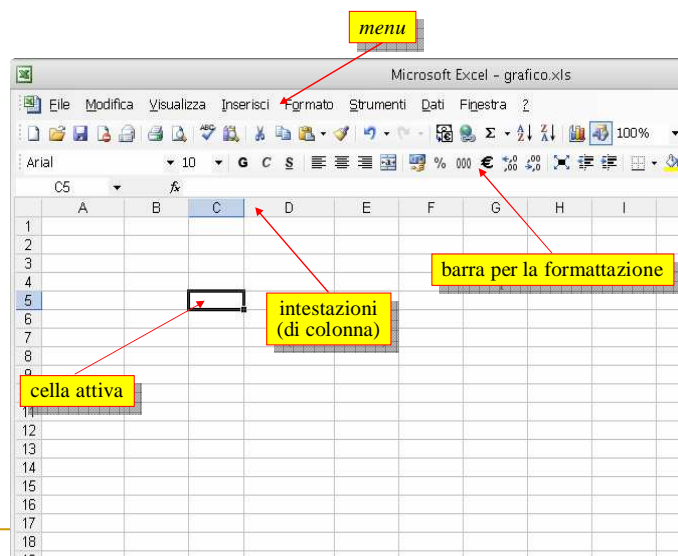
menu

Microsoft Excel – grafico.xls

File Modifica Visualizza Inserisci Formato Strumenti Dati Finestra ?

100%

Arial 10 G C S % 000 €

C5 fx

| | A | B | C | D | E | F | G | H | I |
|---|---|---|---|---|---|---|---|---|---|
| 1 | | | | | | | | | |
| 2 | | | | | | | | | |
| 3 | | | | | | | | | |
| 4 | | | | | | | | | |
| 5 | | | | | | | | | |
| 6 | | | | | | | | | |
| 7 | | | | | | | | | |
| 8 | | | | | | | | | |
| 9 | | | | | | | | | |
| 10 | | | | | | | | | |
| 11 | | | | | | | | | |
| 12 | | | | | | | | | |
| 13 | | | | | | | | | |
| 14 | | | | | | | | | |
| 15 | | | | | | | | | |
| 16 | | | | | | | | | |
| 17 | | | | | | | | | |
| 18 | | | | | | | | | |

barra per la formattazione

intestazioni (di colonna)

cella attiva